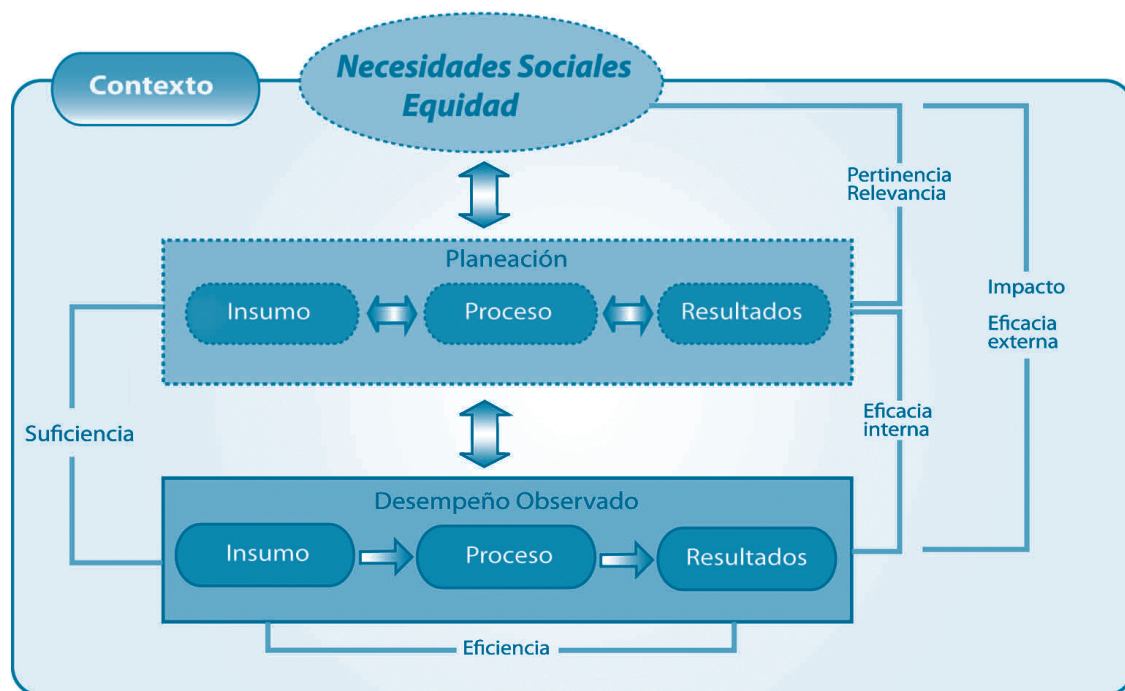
Contexto

Necesidades Sociales
Equidad

Pertinencia
Relevancia

Planeación

Insumo

Proceso

Resultados

Impacto

Eficacia
externa

Eficacia
interna

Suficiencia

Desempeño Observado

Insumo

Proceso

Resultados

Eficiencia